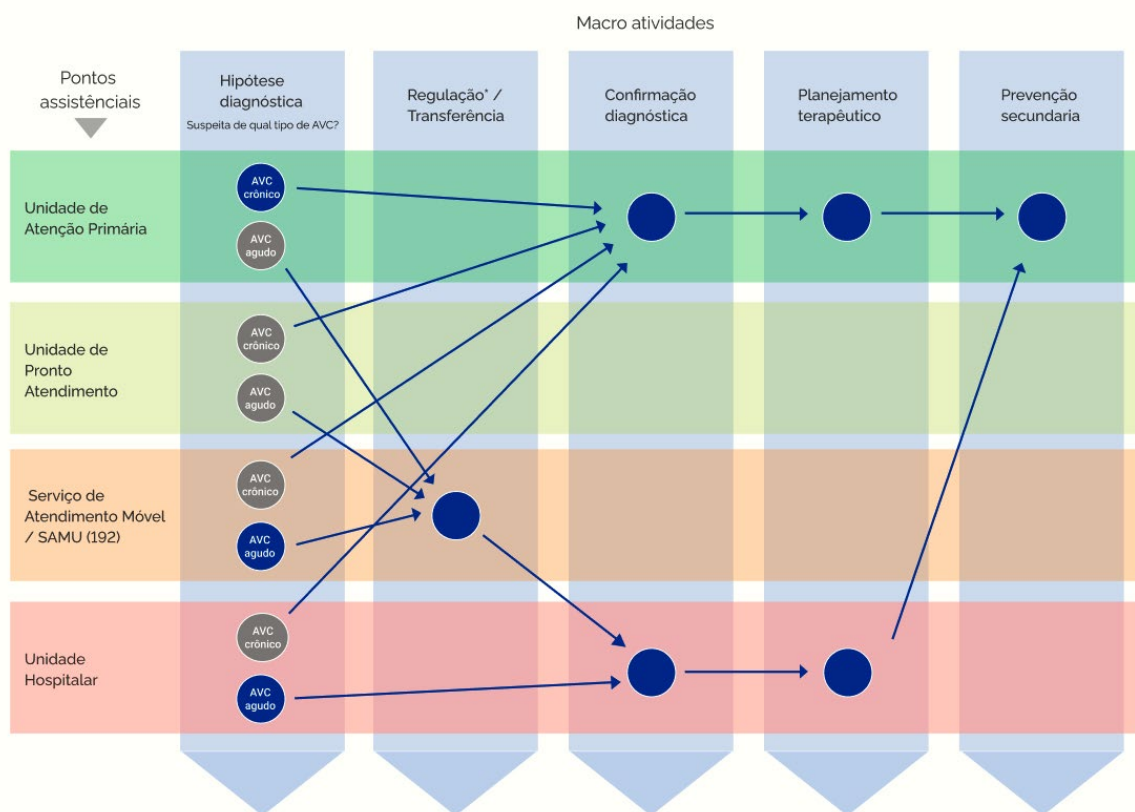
Macro atividades

Pontos assistênciais

Hipótese diagnóstica
Suspeita de qual tipo de AVC?

Regulação* / Transferência

Confirmação diagnóstica

Planejamento terapêutico

Prevenção secundaria

Unidade de Atenção Primária

AVC crônico

AVC agudo

Unidade de Pronto Atendimento

AVC crônico

AVC agudo

Serviço de Atendimento Móvel / SAMU (192)

AVC crônico

AVC agudo

Unidade Hospitalar

AVC crônico

AVC agudo